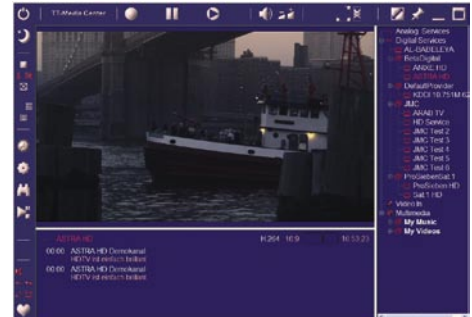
TT-Media Center

5.1

Analog Services
Digital Services
AL-BADELEYA
BetaDigital
ANIXE HD
ASTRA HD
DefaultProvider
KDDI 16.751M
JMC
ARAB TV
HD Service
JMC Test 2
JMC Test 3
JMC Test 4
JMC Test 5
JMC Test 6
ProSiebenSat.1
ProSieben HD
Sat.1 HD
Video In
Multimedia
My Music
My Videos

ASTRA HD
H.264 16:9 10:33:23
00:00 ASTRA HD Demokanal
HDTV ist einfach brillant
00:00 ASTRA HD Demokanal
HDTV ist einfach brillant